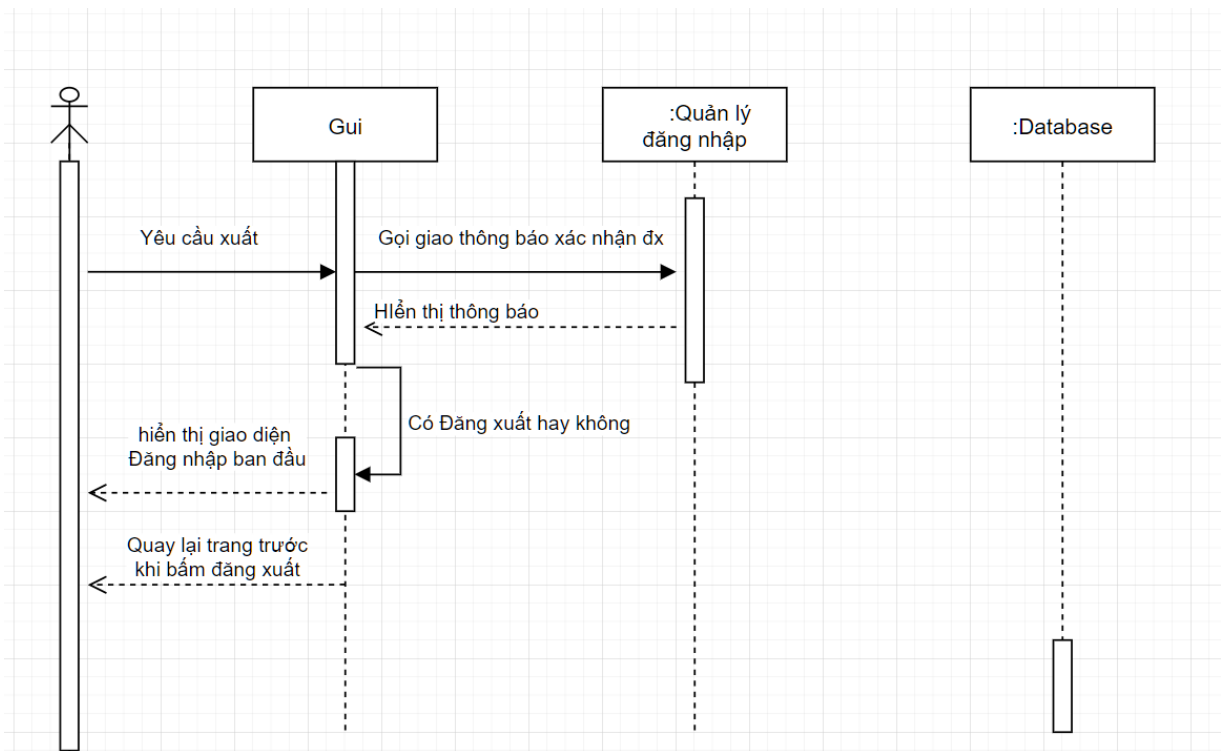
Gui

:Quản lý đăng nhập

:Database

Yêu cầu xuất

Gọi giao thông báo xác nhận đx

HIển thị thông báo

Có Đăng xuất hay không

hiển thị giao diện Đăng nhập ban đầu

Quay lại trang trước khi bấm đăng xuất